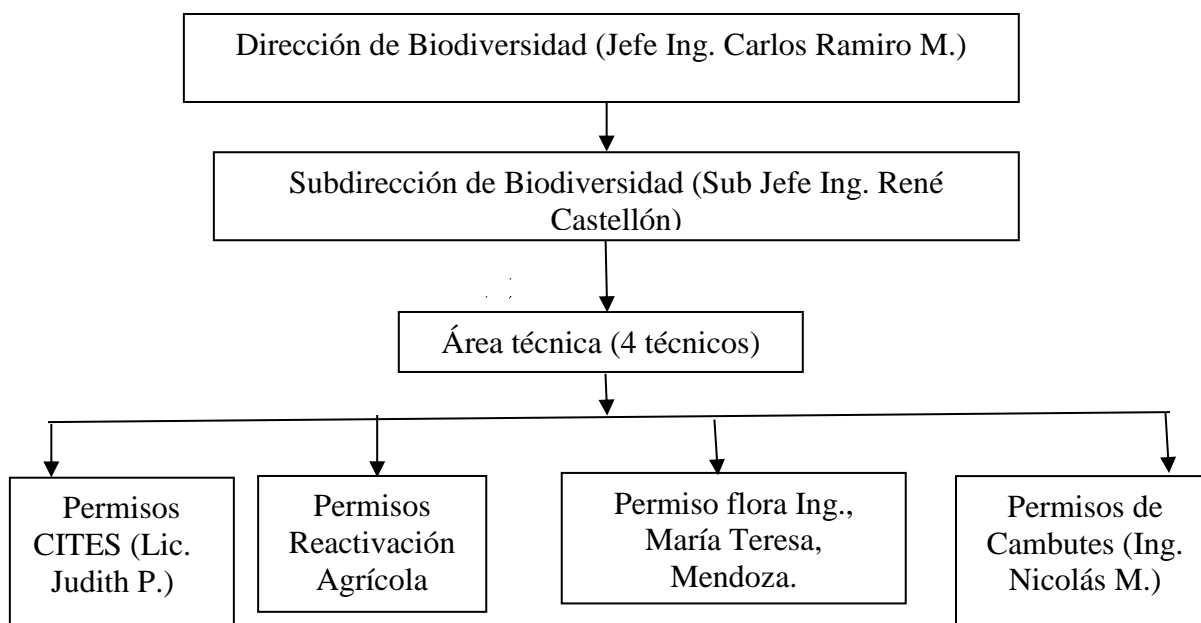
Dirección de Biodiversidad (Jefe Ing. Carlos Ramiro M.)

Subdirección de Biodiversidad (Sub Jefe Ing. René Castellón)

Área técnica (4 técnicos)

Permisos CITES (Lic. Judith P.)

Permisos Reactivación Agrícola

Permiso flora Ing., María Teresa, Mendoza.

Permisos de Cambutes (Ing. Nicolás M.)